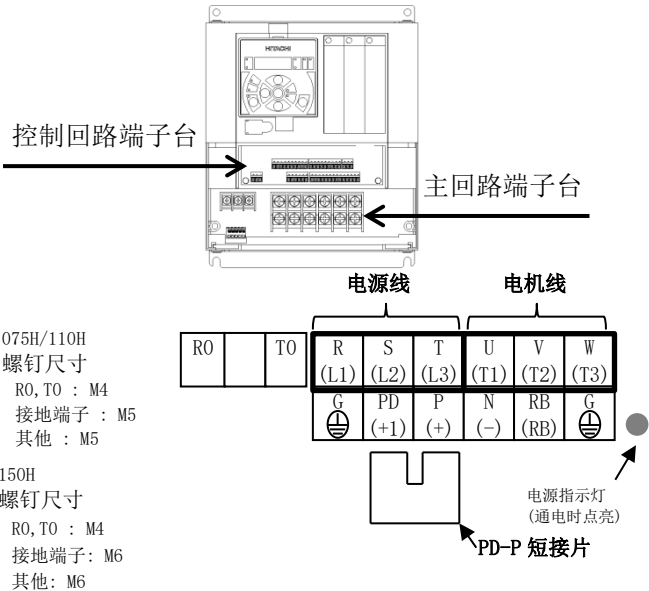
HITACHI

控制回路端子台

主回路端子台

电源线

电机线

| RO | | TO | R (L1) | S (L2) | T (L3) | U (T1) | V (T2) | W (T3) |
|---|---|---|---|---|---|---|---|---|
| | | | G ⏚ | PD (+1) | P (+) | N (−) | RB (RB) | G ⏚ |

075H/110H
螺钉尺寸
RO,TO : M4
接地端子 : M5
其他 : M5

150H
螺钉尺寸
RO,TO : M4
接地端子: M6
其他: M6

电源指示灯
(通电时点亮)

PD-P 短接片